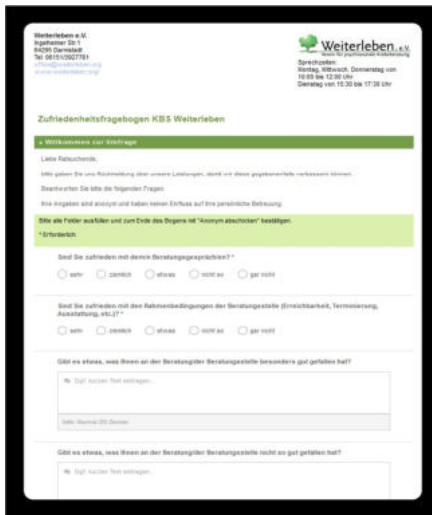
Weiterleben e.V.
Ingelheimer Str 1
64295 Darmstadt
Tel 06151/3927781
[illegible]
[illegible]

Weiterleben e.V.
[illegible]

Sprechzeiten:
Montag, Mittwoch, Donnerstag von 10:00 bis 12:30 Uhr
Dienstag von 15:30 bis 17:30 Uhr

Zufriedenheitsfragebogen KBS Weiterleben

Willkommen zur Umfrage

Liebe Ratsuchende,

bitte geben Sie uns Rückmeldung über unsere Leistungen, damit wir diese gegebenenfalls verbessern können.

Beantworten Sie bitte die folgenden Fragen.

Ihre Angaben sind anonym und haben keinen Einfluss auf Ihre persönliche Betreuung.

Bitte alle Felder ausfüllen und zum Ende des Bogens mit "Anonym abschicken" bestätigen.

* Erforderlich

Sind Sie zufrieden mit den Beratungsgesprächen? *

sehr ziemlich etwas nicht so gar nicht

Sind Sie zufrieden mit den Rahmenbedingungen der Beratungsstelle (Erreichbarkeit, Terminierung, Ausstattung, etc.)? *

sehr ziemlich etwas nicht so gar nicht

Gibt es etwas, was Ihnen an der Beratung/der Beratungsstelle besonders gut gefallen hat?

Bitte kurzen Text eintragen...

Bitte Maximal 200 Zeichen

Gibt es etwas, was Ihnen an der Beratung/der Beratungsstelle nicht so gut gefallen hat?

Bitte kurzen Text eintragen...